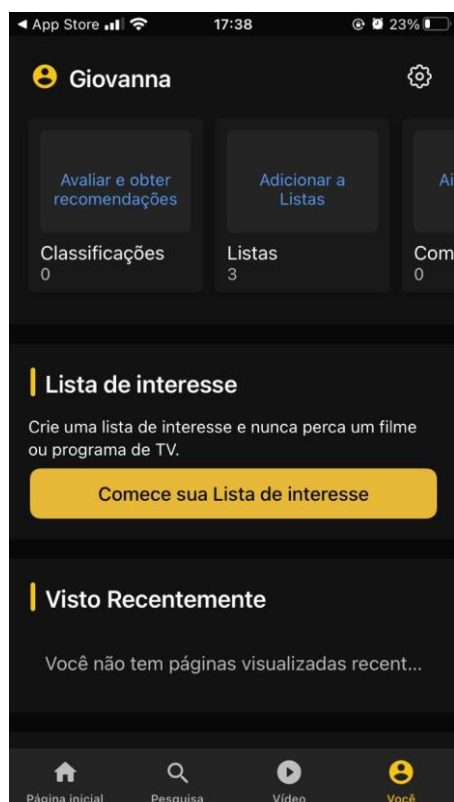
◀ App Store 17:38 23%

Giovanna

Avaliar e obter recomendações
Classificações
0

Adicionar a Listas
Listas
3

Ai
Com
0

Lista de interesse

Crie uma lista de interesse e nunca perca um filme ou programa de TV.

Comece sua Lista de interesse

Visto Recentemente

Você não tem páginas visualizadas recent...

Página inicial
Pesquisa
Vídeo
Você